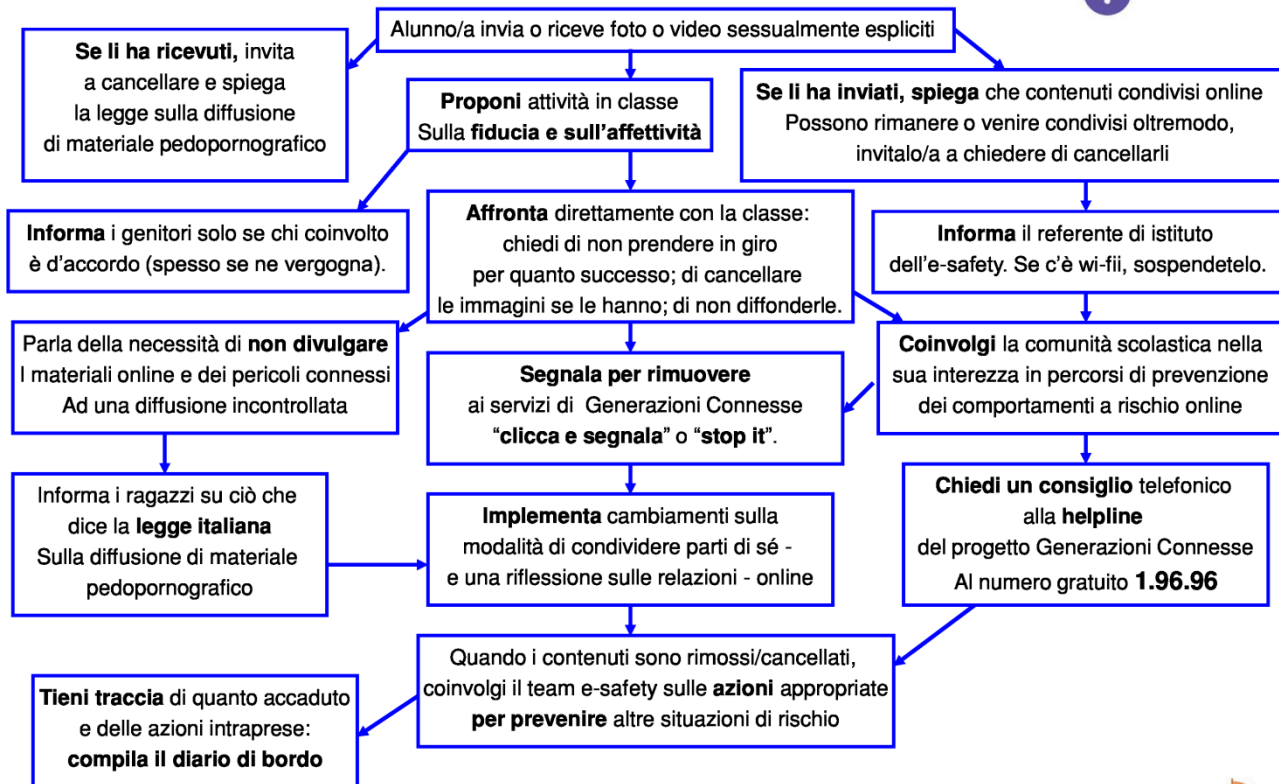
Alunno/a invia o riceve foto o video sessualmente espliciti

Se li ha ricevuti, invita a cancellare e spiega la legge sulla diffusione di materiale pedopornografico

Proponi attività in classe Sulla fiducia e sull'affettività

Se li ha inviati, spiega che contenuti condivisi online Possono rimanere o venire condivisi oltremodo, invitalo/a a chiedere di cancellarli

Informa i genitori solo se chi coinvolto è d'accordo (spesso se ne vergogna).

Affronta direttamente con la classe: chiedi di non prendere in giro per quanto successo; di cancellare le immagini se le hanno; di non diffonderle.

Informa il referente di istituto dell'e-safety. Se c'è wi-fii, sospendetelo.

Parla della necessità di non divulgare I materiali online e dei pericoli connessi Ad una diffusione incontrollata

Segnala per rimuovere ai servizi di Generazioni Connesse "clicca e segnala" o "stop it".

Coinvolgi la comunità scolastica nella sua interezza in percorsi di prevenzione dei comportamenti a rischio online

Informa i ragazzi su ciò che dice la legge italiana Sulla diffusione di materiale pedopornografico

Implementa cambiamenti sulla modalità di condividere parti di sé - e una riflessione sulle relazioni - online

Chiedi un consiglio telefonico alla helpline del progetto Generazioni Connesse Al numero gratuito 1.96.96

Quando i contenuti sono rimossi/cancellati, coinvolgi il team e-safety sulle azioni appropriate per prevenire altre situazioni di rischio

Tieni traccia di quanto accaduto e delle azioni intraprese: compila il diario di bordo